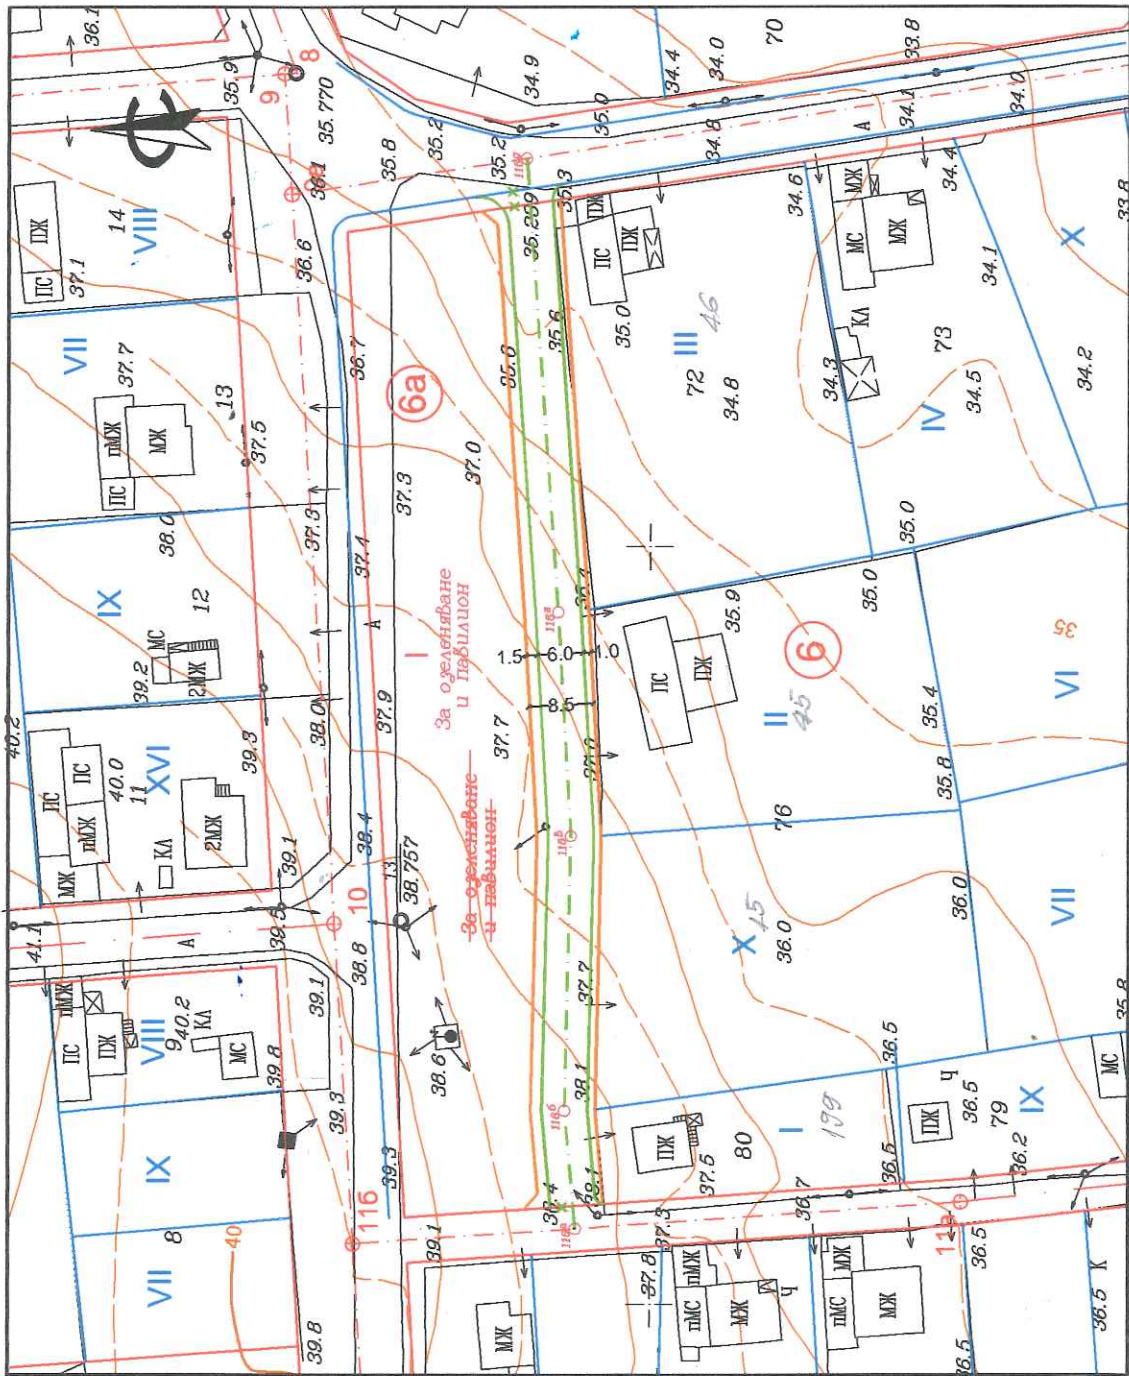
36.1
35.9
9
8
35.770
35.8
35.2
34.9
35.2
35.0
34.4
34.0
70
33.8
34.8
34.1
34.0
A
36.1
35.3
35.259
ПЖ
34.6
МЖ
34.4
ПЖ
14
VIII
37.1
ПС
36.6
ПС
ПЖ
МС
МЖ
X
33.8
34.1
46
35.0
III
35.6
КЛ
VII
37.7
36.7
6а
35.8
72
34.8
73
34.3
34.5
34.2
IV
13
ПЖ
МЖ
ПС
37.5
37.3
37.0
37.3
35.0
38.0
37.4
IX
МС
12
39.2
2МЖ
A
I
За озеленяване и павилион
116а
36.1
1.5
6.0
1.0
ПС
ПЖ
35.9
35.0
6
35
VI
40.2
38.0
37.9
8.5
37.7
II
45
35.4
ПС
ПС
XVI
40.0
11
пМЖ
39.3
2МЖ
КЛ
МЖ
38.4
13
38.757
За озеленяване и павилион
116б
37.2
76
35.8
39.1
10
X
45
36.0
36.0
VII
41.1
A
39.5
38.8
37.7
пМЖ
ПС
ПЖ
VIII
9
40.2
КЛ
39.1
МС
38.6
36.5
МС
39.8
39.3
38.1
116б
ПЖ
I
199
ПЖ
Ч
36.5
79
IX
IX
80
37.5
36.5
36.2
39.3
116
39.1
37.4
39.1
36.7
118
37.3
36.5
VII
8
40
37.8
пМЖ
МЖ
пМС
МЖ
Ч
МЖ
пМС
МЖ
МЖ
К
39.8
36.5
36.5